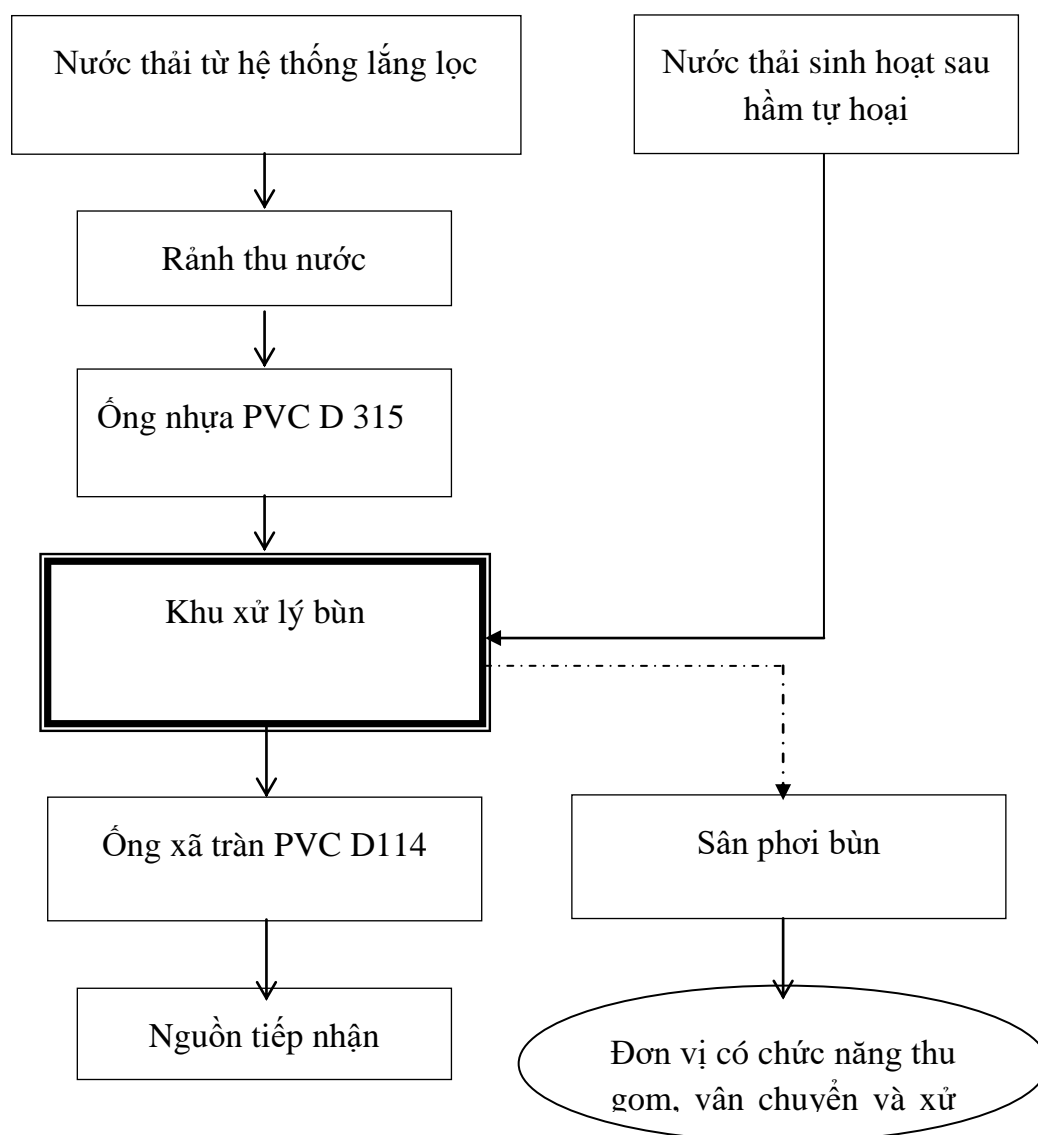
Nước thải từ hệ thống lắng lọc

Nước thải sinh hoạt sau hầm tự hoại

Rảnh thu nước

Ống nhựa PVC D 315

Khu xử lý bùn

Ống xã tràn PVC D114

Sân phơi bùn

Nguồn tiếp nhận

Đơn vị có chức năng thu gom, vận chuyển và xử